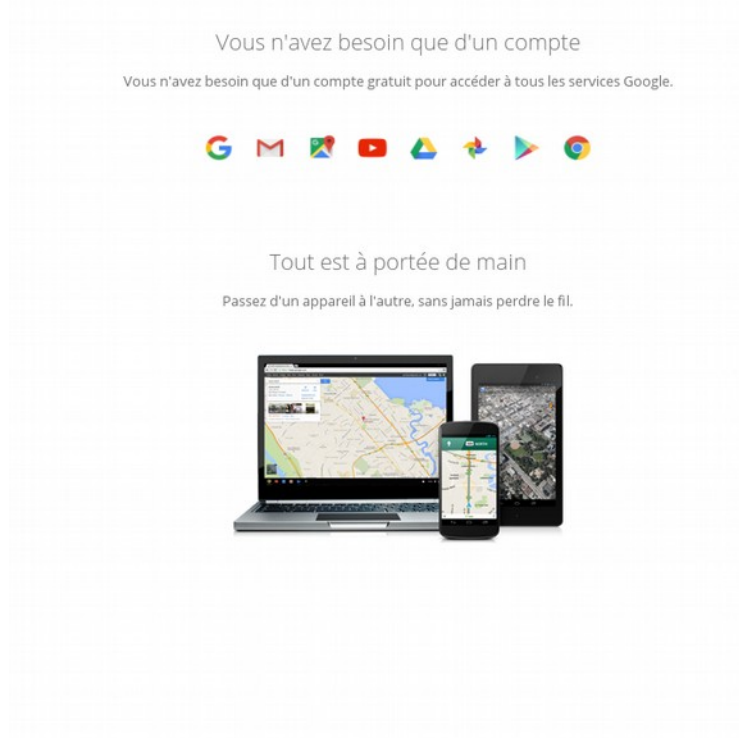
Vous n'avez besoin que d'un compte

Vous n'avez besoin que d'un compte gratuit pour accéder à tous les services Google.

Tout est à portée de main

Passez d'un appareil à l'autre, sans jamais perdre le fil.